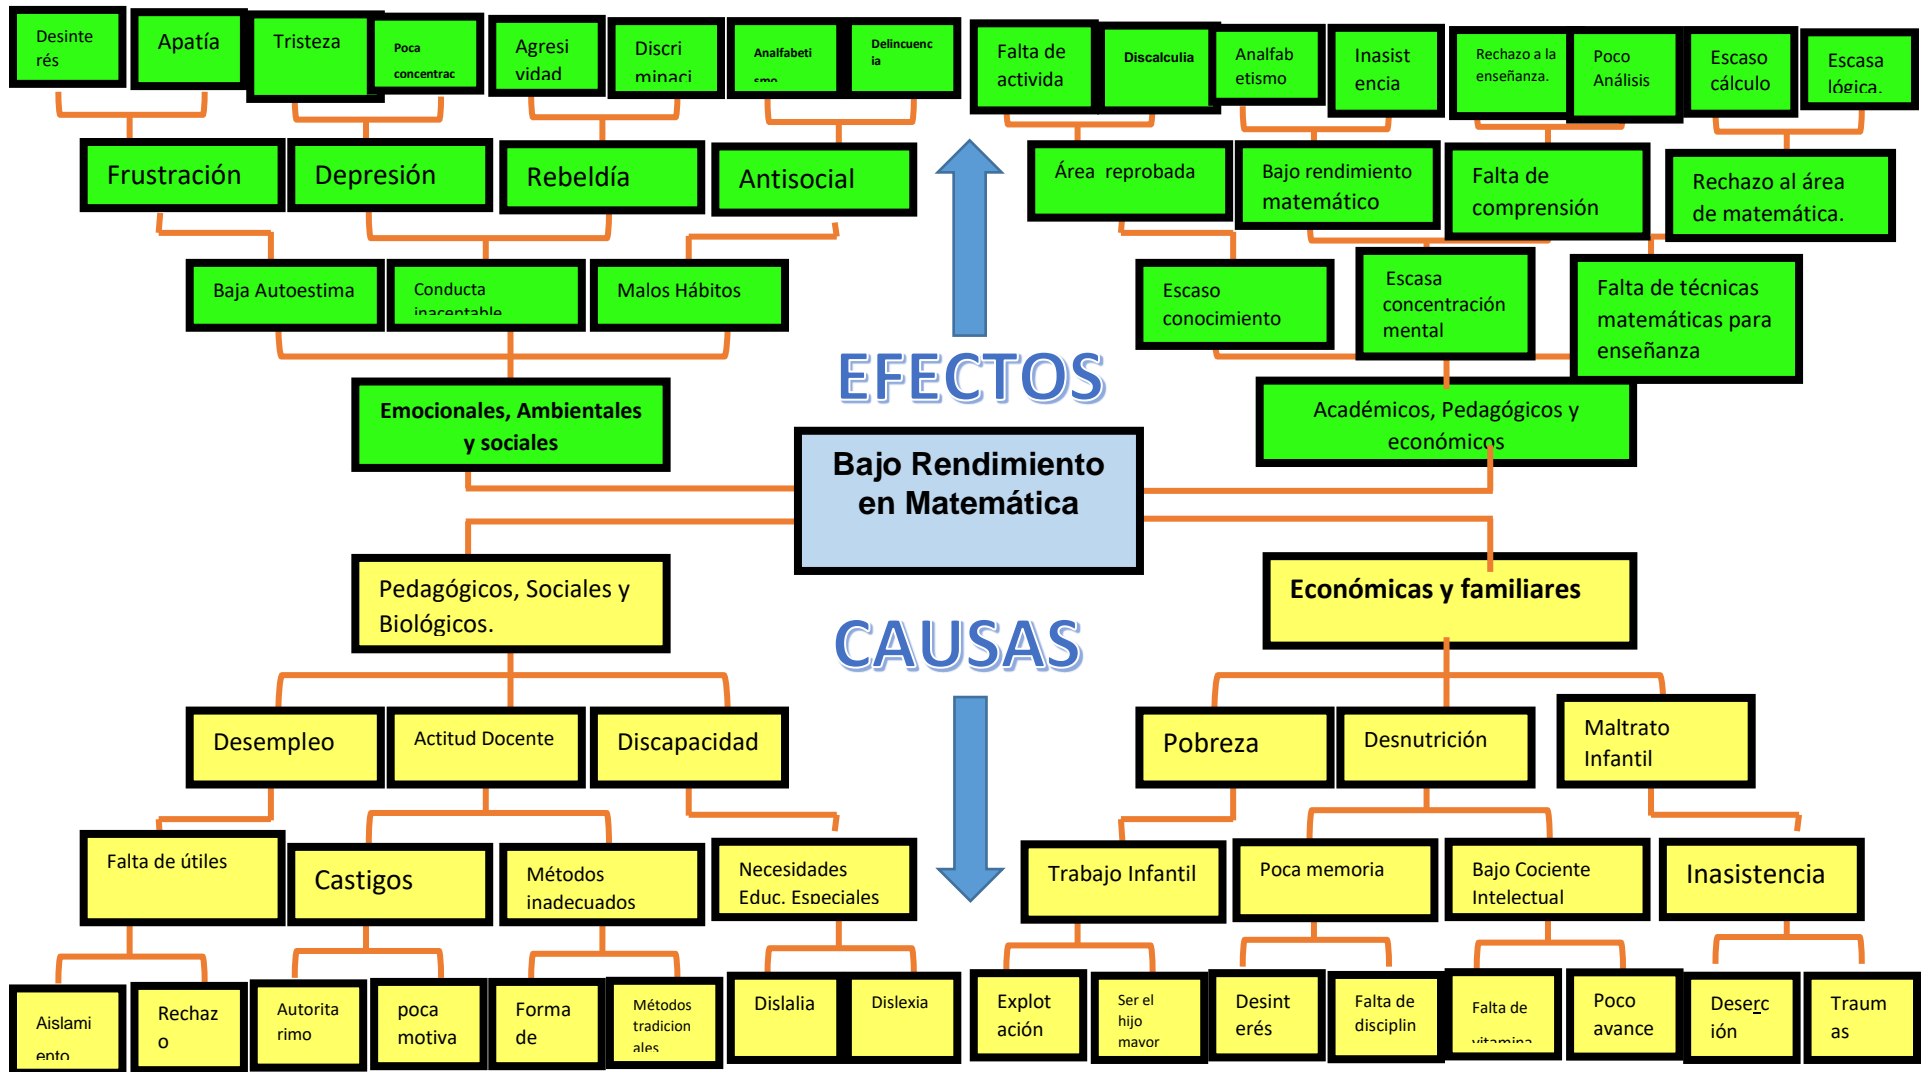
Desinterés

Apatía

Tristeza

Poca concentrac

Agresividad

Discriminaci

Analfabetismo

Delincuencia

Falta de actividad

Discalculia

Analfabetismo

Inasistencia

Rechazo a la enseñanza.

Poco Análisis

Escaso cálculo

Escasa lógica.

Frustración

Depresión

Rebeldía

Antisocial

Área reprobada

Bajo rendimiento matemático

Falta de comprensión

Rechazo al área de matemática.

Baja Autoestima

Conducta inaceptable

Malos Hábitos

Escaso conocimiento

Escasa concentración mental

Falta de técnicas matemáticas para enseñanza

EFECTOS

Emocionales, Ambientales y sociales

Académicos, Pedagógicos y económicos

Bajo Rendimiento en Matemática

Pedagógicos, Sociales y Biológicos.

Económicas y familiares

CAUSAS

Desempleo

Actitud Docente

Discapacidad

Pobreza

Desnutrición

Maltrato Infantil

Falta de útiles

Castigos

Métodos inadecuados

Necesidades Educ. Especiales

Trabajo Infantil

Poca memoria

Bajo Cociente Intelectual

Inasistencia

Aislamiento

Rechazo

Autoritarismo

poca motiva

Forma de

Métodos tradicionales

Dislalia

Dislexia

Explotación

Ser el hijo mayor

Desinterés

Falta de disciplin

Falta de vitamina

Poco avance

Deserción

Traumas